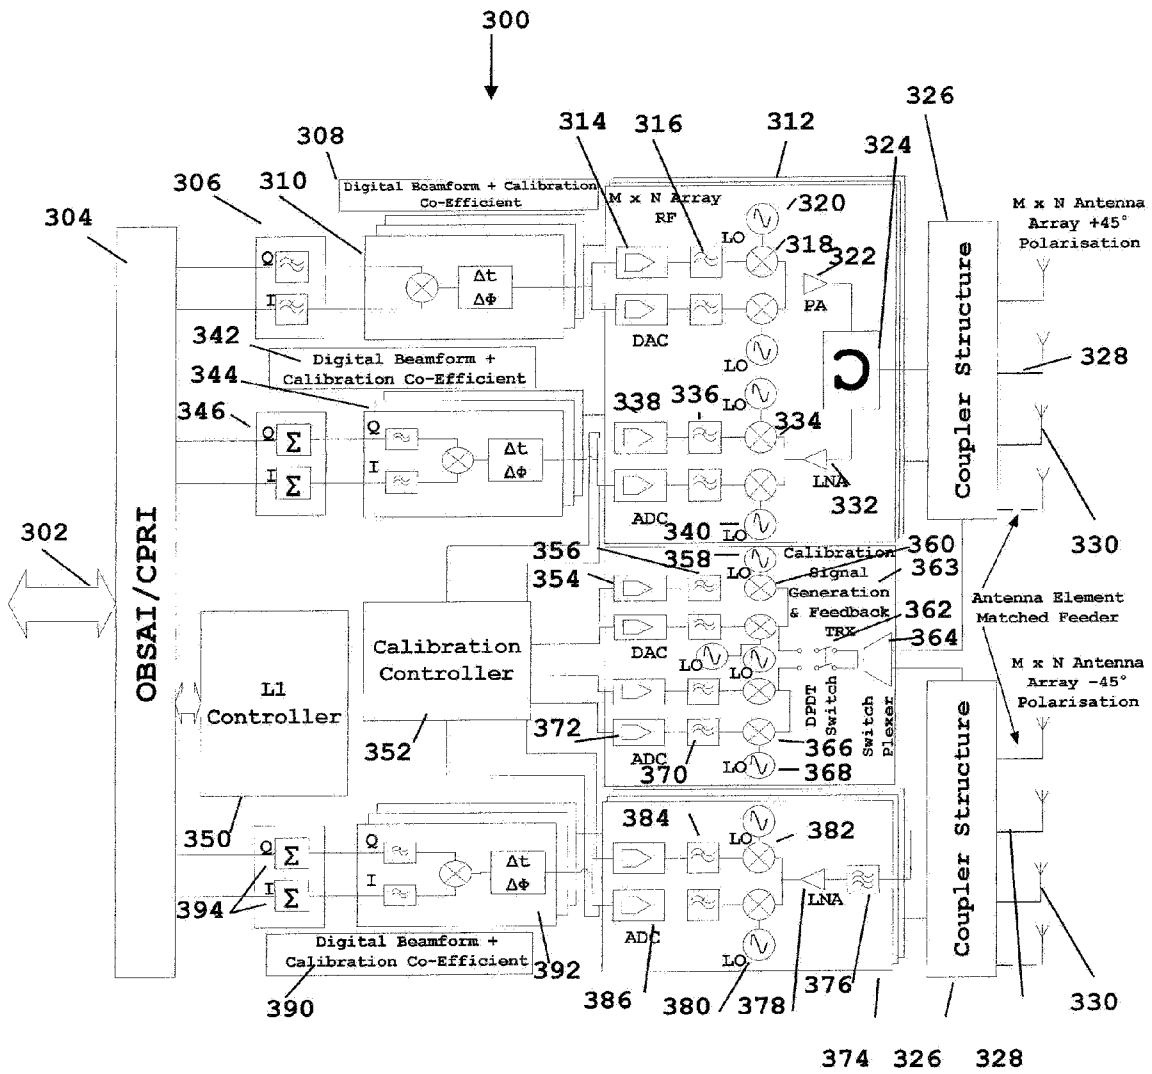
300

308
Digital Beamform + Calibration Co-Efficient

306 310 314 316 312 324 326

304

M x N Array RF

320

318 322

M x N Antenna Array +45° Polarisation

Q
I
$\Delta t$
$\Delta\Phi$

LO

PA

DAC

LO

342
Digital Beamform + Calibration Co-Efficient

344

328

LO

338 336

346

Q $\Sigma$
I $\Sigma$

Q
I
$\Delta t$
$\Delta\Phi$

334

LNA

332

Coupler Structure

ADC

340 LO

330

302

OBSAI/CPRI

356
358
Calibration
360
Signal
LO
Generation
363
& Feedback
354
362
TRX
364

Antenna Element Matched Feeder

DAC

Calibration Controller

LO
LO

L1 Controller

M x N Antenna Array -45° Polarisation

DPDT Switch

Switch Plexer

372

ADC

366

352

370

LO 368

Coupler Structure

350

384

LO

382

Q $\Sigma$
I $\Sigma$

Q
I
$\Delta t$
$\Delta\Phi$

394

LNA

ADC

Digital Beamform + Calibration Co-Efficient

392

LO

376

390

386

380 378

330

374 326 328